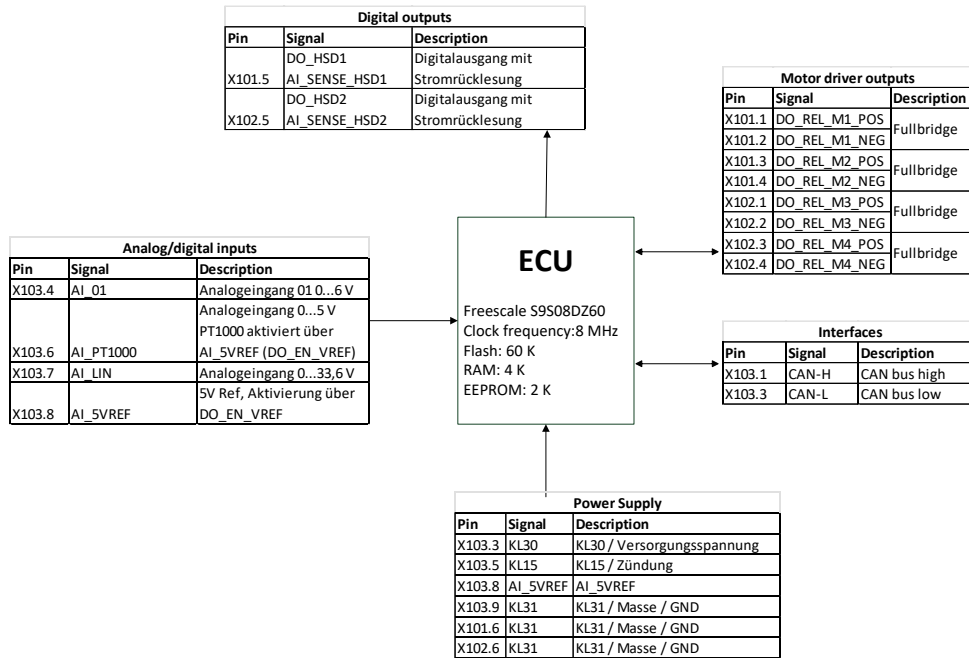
Digital outputs

| Pin | Signal | Description |
|---|---|---|
| X101.5 | DO_HSD1 AI_SENSE_HSD1 | Digitalausgang mit Stromrücklesung |
| X102.5 | DO_HSD2 AI_SENSE_HSD2 | Digitalausgang mit Stromrücklesung |

Motor driver outputs

| Pin | Signal | Description |
|---|---|---|
| X101.1 | DO_REL_M1_POS | Fullbridge |
| X101.2 | DO_REL_M1_NEG | |
| X101.3 | DO_REL_M2_POS | Fullbridge |
| X101.4 | DO_REL_M2_NEG | |
| X102.1 | DO_REL_M3_POS | Fullbridge |
| X102.2 | DO_REL_M3_NEG | |
| X102.3 | DO_REL_M4_POS | Fullbridge |
| X102.4 | DO_REL_M4_NEG | |

Analog/digital inputs

| Pin | Signal | Description |
|---|---|---|
| X103.4 | AI_01 | Analogeingang 01 0...6 V |
| X103.6 | AI_PT1000 | Analogeingang 0...5 V PT1000 aktiviert über AI_5VREF (DO_EN_VREF) |
| X103.7 | AI_LIN | Analogeingang 0...33,6 V |
| X103.8 | AI_5VREF | 5V Ref, Aktivierung über DO_EN_VREF |

ECU

Freescale S9S08DZ60
Clock frequency:8 MHz
Flash: 60 K
RAM: 4 K
EEPROM: 2 K

Interfaces

| Pin | Signal | Description |
|---|---|---|
| X103.1 | CAN-H | CAN bus high |
| X103.3 | CAN-L | CAN bus low |

Power Supply

| Pin | Signal | Description |
|---|---|---|
| X103.3 | KL30 | KL30 / Versorgungsspannung |
| X103.5 | KL15 | KL15 / Zündung |
| X103.8 | AI_5VREF | AI_5VREF |
| X103.9 | KL31 | KL31 / Masse / GND |
| X101.6 | KL31 | KL31 / Masse / GND |
| X102.6 | KL31 | KL31 / Masse / GND |